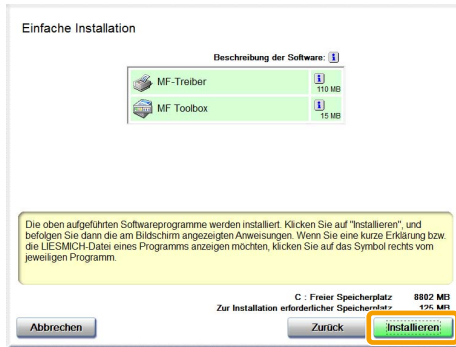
Einfache Installation

Beschreibung der Software: i

MF-Treiber i 110 MB

MF Toolbox i 15 MB

Die oben aufgeführten Softwareprogramme werden installiert. Klicken Sie auf "Installieren", und befolgen Sie dann die am Bildschirm angezeigten Anweisungen. Wenn Sie eine kurze Erklärung bzw. die LIESMICH-Datei eines Programms anzeigen möchten, klicken Sie auf das Symbol rechts vom jeweiligen Programm.

C : Freier Speicherplatz 8802 MB
Zur Installation erforderlicher Speicherplatz 125 MB

Abbrechen

Zurück

Installieren